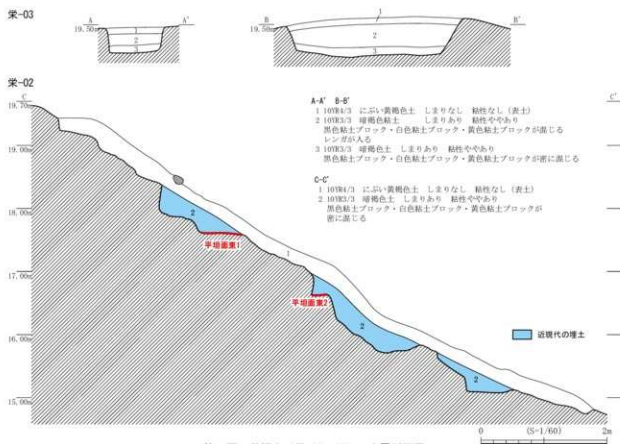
栄-03

A A'
19.50m
1
2
3

B B'
19.50m
1
2
3

栄-02

C C'
19.70m
19.00m
18.00m
17.00m
16.00m
15.00m

A-A' B-B'
1 10YR4/3 にぶい黄褐色土 しまりなし 粘性なし (表土)
2 10YR3/3 暗褐色粘土 しまりあり 粘性やや有り 黒色粘土ブロック・白色粘土ブロック・黄色粘土ブロックが混じる レンガが入る
3 10YR3/3 暗褐色土 しまりあり 粘性やや有り 黒色粘土ブロック・白色粘土ブロック・黄色粘土ブロックが密に混じる

C-C'
1 10YR4/3 にぶい黄褐色土 しまりなし 粘性なし (表土)
2 10YR3/3 暗褐色土 しまりあり 粘性やや有り 黒色粘土ブロック・白色粘土ブロック・黄色粘土ブロックが密に混じる

平坦面案1
平坦面案2
1
2
2
2

近現代の埋土

0 (S=1/60) 2m
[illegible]